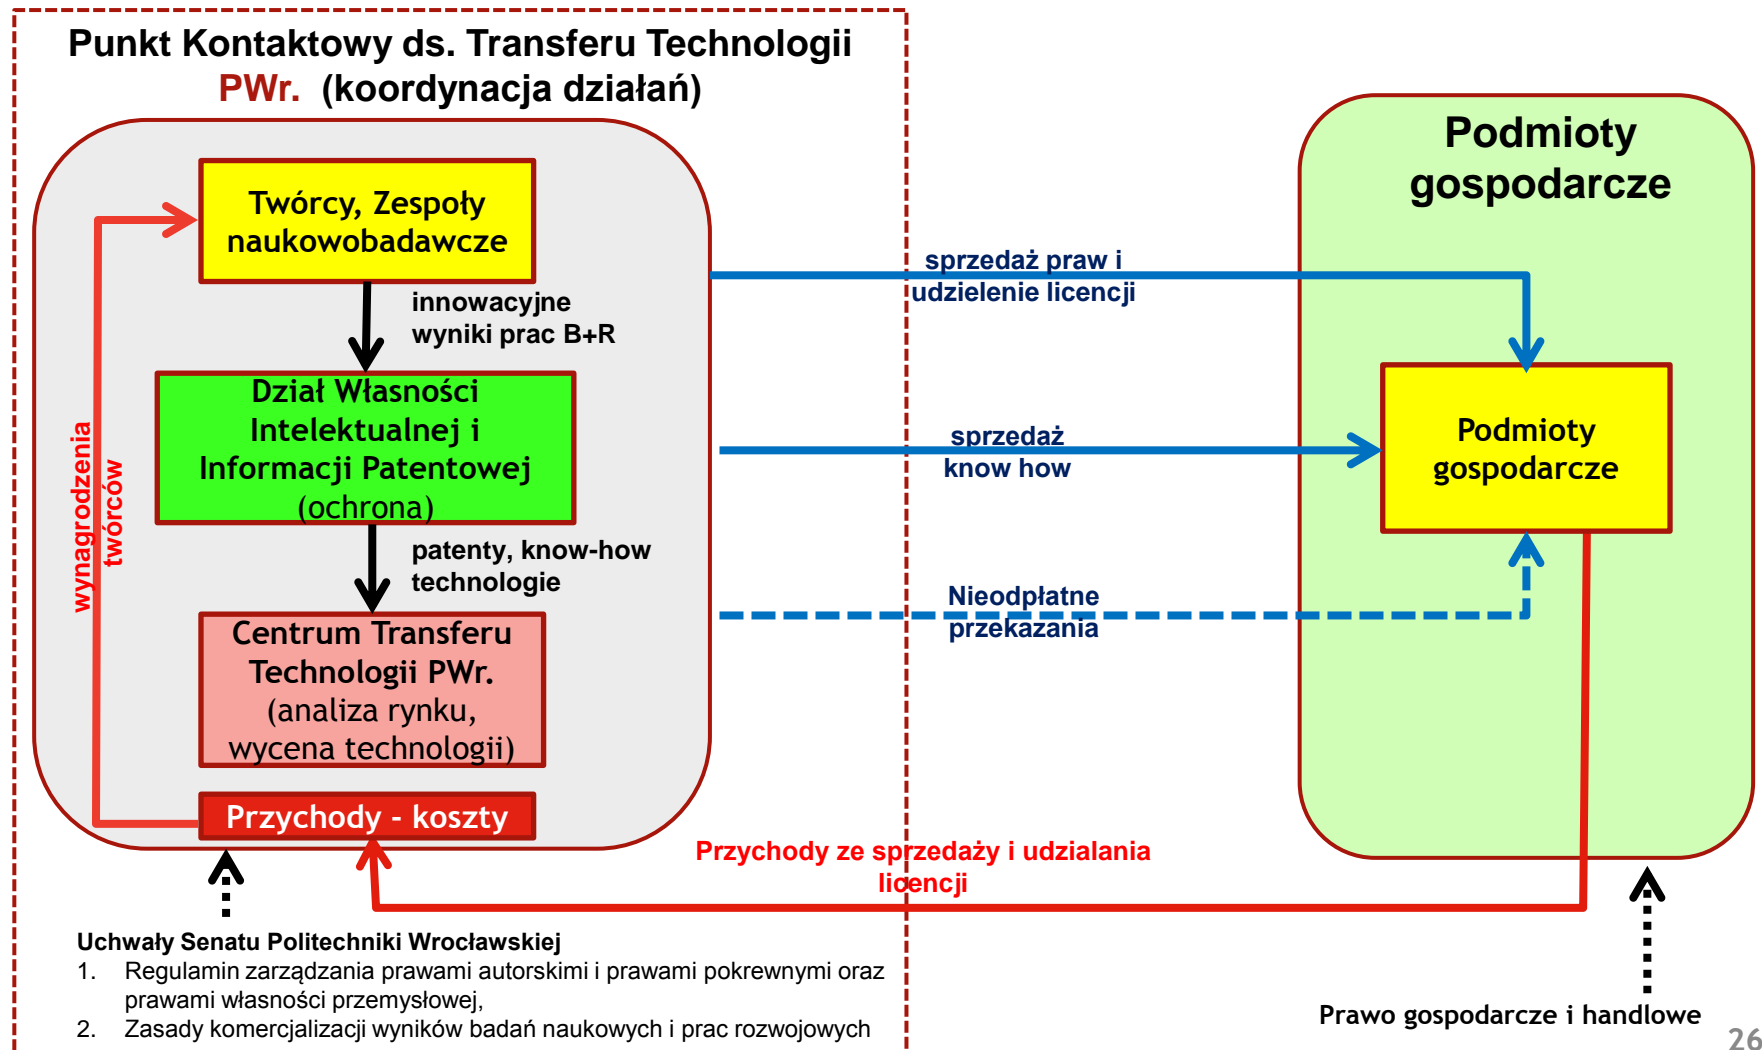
Punkt Kontaktowy ds. Transferu Technologii PWr. (koordynacja działań)

Twórcy, Zespoły naukowobadawcze

innowacyjne wyniki prac B+R

Dział Własności Intelektualnej i Informacji Patentowej (ochrona)

patenty, know-how technologie

Centrum Transferu Technologii PWr. (analiza rynku, wycena technologii)

Przychody - koszty

wynagrodzenia twórców

sprzedaż praw i udzielenie licencji

sprzedaż know how

Nieodpłatne przekazania

Podmioty gospodarcze

Podmioty gospodarcze

Przychody ze sprzedaży i udzialania licencji

Uchwały Senatu Politechniki Wrocławskiej
1. Regulamin zarządzania prawami autorskimi i prawami pokrewnymi oraz prawami własności przemysłowej,
2. Zasady komercjalizacji wyników badań naukowych i prac rozwojowych

Prawo gospodarcze i handlowe

26